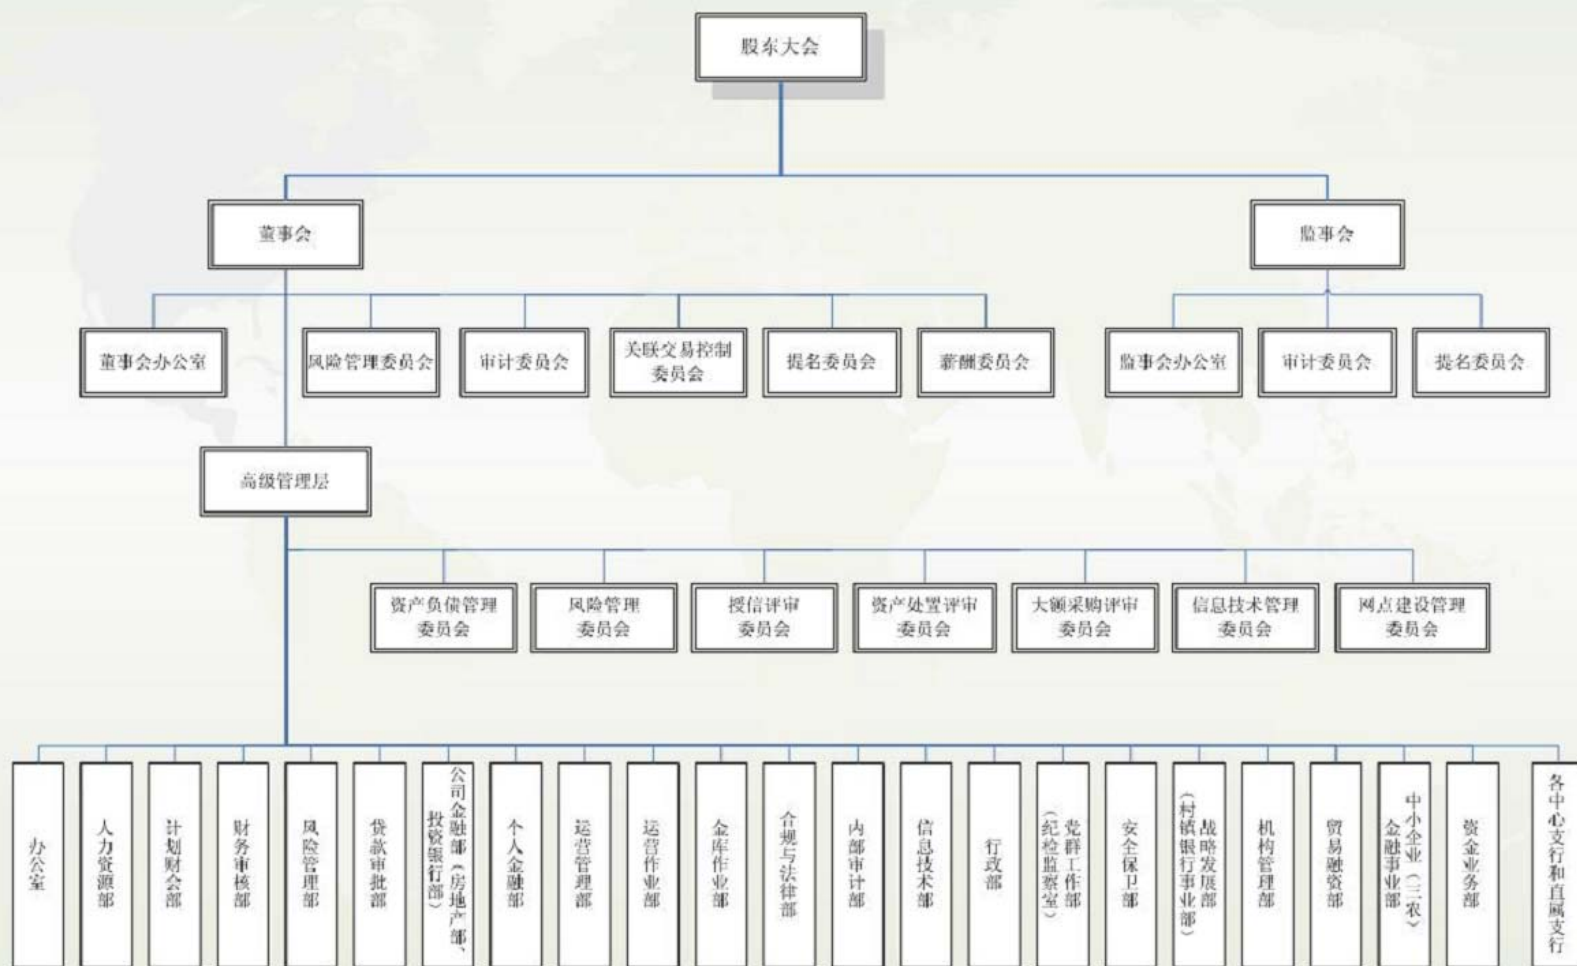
股东大会

董事会

监事会

董事会办公室

风险管理委员会

审计委员会

关联交易控制委员会

提名委员会

薪酬委员会

监事会办公室

审计委员会

提名委员会

高级管理层

资产负债管理委员会

风险管理委员会

授信评审委员会

资产处置评审委员会

大额采购评审委员会

信息技术管理委员会

网点建设管理委员会

办公室

人力资源部

计划财会部

财务审核部

风险管理部

贷款审批部

公司金融部（房地产部、投资银行部）

个人金融部

运营管理部

运营作业部

金库作业部

合规与法律部

内部审计部

信息技术部

行政部

党群工作部（纪检监察室）

安全保卫部

战略发展部（村镇银行事业部）

机构管理部

贸易融资部

中小企业金融事业部（三农）

资金业务部

各中心支行和直属支行